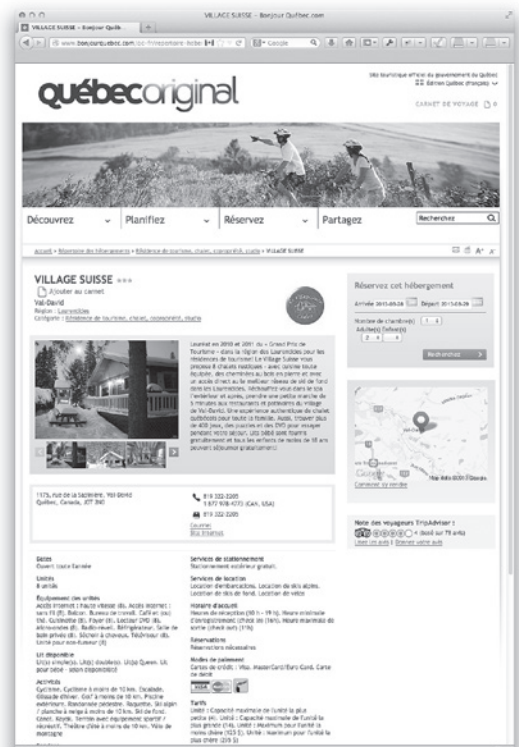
VILLAGE SUISSE – Bonjour Québec.com

VILLAGE SUISSE – Bonjour Québ... | +

www.bonjourquebec.com/qc-fr/repertoire-hebe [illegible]

Google

Site touristique officiel du gouvernement du Québec
Édition Québec (français)

québecoriginal

CARNET DE VOYAGE 0

Découvrez | Planifiez | Réservez | Partagez | Recherchez

Accueil > Répertoire des hébergements > Résidence de tourisme, chalet, appartement, studio > VILLAGE SUISSE

VILLAGE SUISSE ★★★

Ajouter au carnet

Val-David

Région : Laurentides

Catégorie : Résidence de tourisme, chalet, appartement, studio

Lauréat en 2010 et 2011 du « Grand Prix du Tourisme » dans la région des Laurentides pour les résidences de tourisme! Le Village Suisse vous propose 8 chalets rustiques - avec cuisine toute équipée, des cheminées au bois pour plaire et avec un accès direct au le meilleur réseau de ski de fond dans les Laurentides. Découvrez vous dans le site l'extérieur et après, prendre une petite marche de 5 minutes aux restaurants et poissons du village de Val-David. Une expérience authentique de chalet, québécois pour toute la famille. Aussi, trouver plus de 400 jeux, des puzzles et des DVD pour voyager pendant votre séjour. Un bébé sont fournis gratuitement et tous les enfants de moins de 10 ans peuvent séjourner gratuitement.

1175, rue de la Sapinière, Val-David
Québec, Canada, J0T 2N0

819 322-3285
1 877 978-4773 (CAN, USA)
819 322-3285
Courriel
Site Internet

Dates
Ouvert toute l'année

Unités
8 unités

Équipement des unités
Accès Internet / haute vitesse (8). Accès Internet sans fil (8). Balcon. Bureau de travail. Café en vrac (8). Cuisinette (8). Foyer (8). Lecteur DVD (8). Micro-ondes (8). Radio-réveil. Réfrigérateur. Salle de bain privée (8). Séchoir à cheveux. Téléviseur (8). Linge pour non-fumeur (8)

Lit disponible
Lit(s) simple(s). Lit(s) double(s). Lit(s) Queen. Lit pour bébé - selon disponibilité

Activités
Cyclisme. Cyclisme à moins de 10 km. Escalade. Glissade d'hiver. Golf à moins de 10 km. Piscine extérieure. Randonnée pédestre. Raquette. Ski alpin / planche à neige à moins de 10 km. Ski de fond. Tennis. Kayak. Tennis avec équipement sportif / Terrain de jeu. Théâtre d'été à moins de 10 km. Vélo de montagne

Services de stationnement
Stationnement extérieur gratuit

Services de location
Location d'embarcations. Location de skis alpins. Location de skis de fond. Location de vélos

Horaire d'accueil
Heures de réception (10 h – 19 h). Heure minimale d'enregistrement (check in) (16 h). Heure maximale de sortie (check out) (11 h)

Réservations
Réservations nécessaires

Modes de paiement
Cartes de crédit : Visa, MasterCard/Euro Card, Carte de débit

Tarifs
Unité : Capacité maximale de l'unité la plus petite (4). Unité : Capacité maximale de l'unité la plus grande (14). Unité : Minimum pour l'unité la moins chère (125 $). Unité : Maximum pour l'unité la plus chère (225 $)

Réservez cet hébergement
Arrivée 2013-05-28 Départ 2013-05-29
Nombre de chambre(s) 1
Adulte(s) Enfant(s)
2 0
Rechercher

Val-David
Map data ©2013 Google
Consulter la carte

Note des voyageurs TripAdvisor :
(basé sur 75 avis)
Lisez les avis | Donnez votre avis